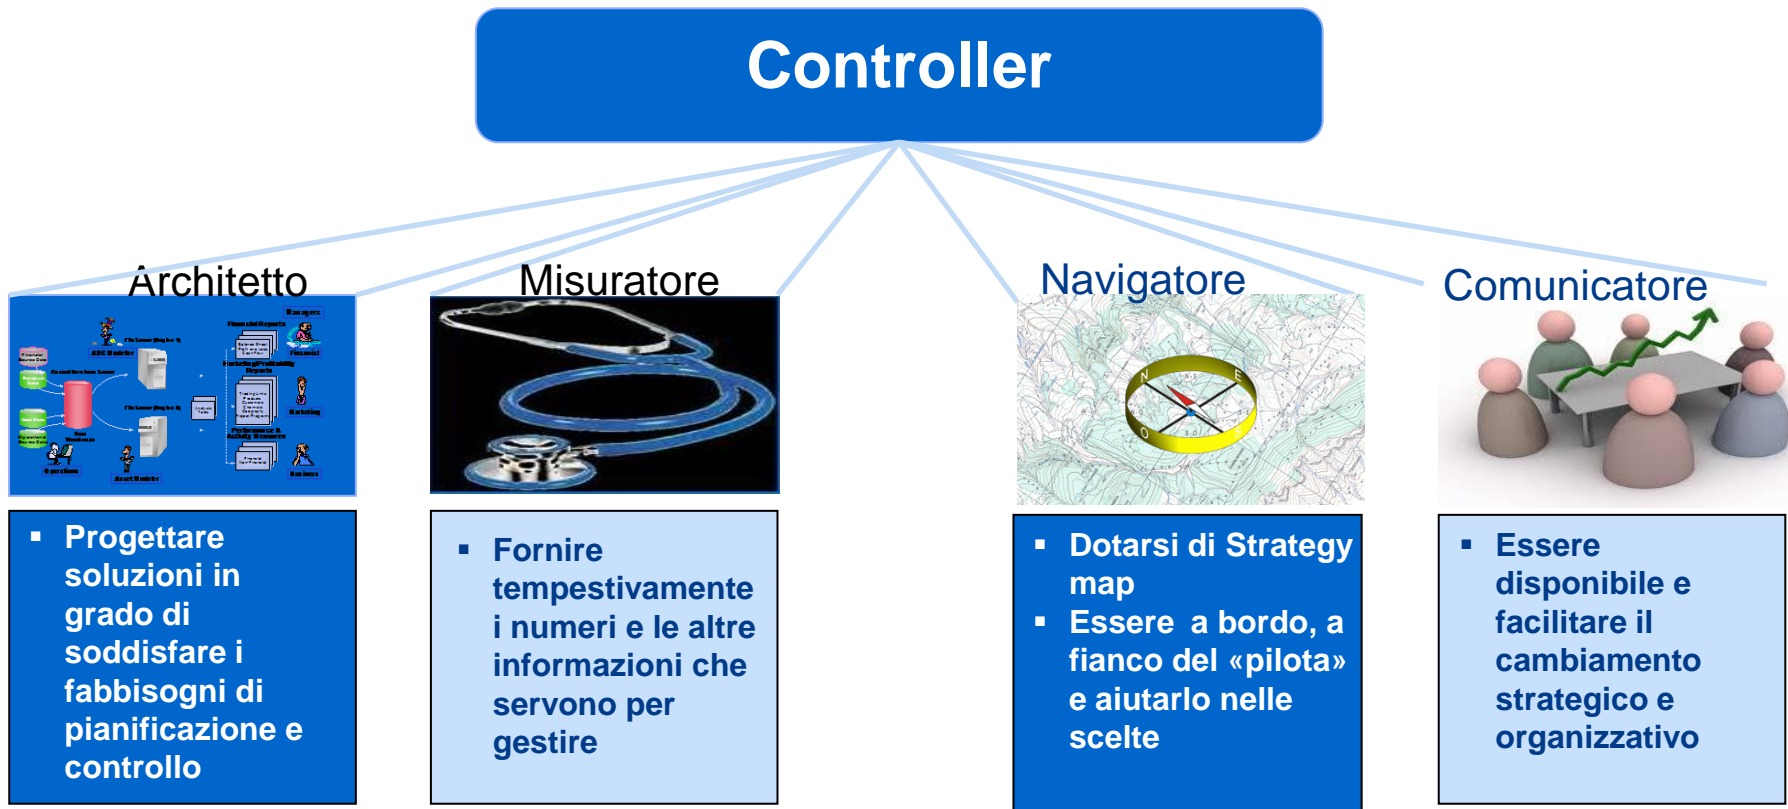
Controller

Architetto

Misuratore

Navigatore

Comunicatore

- Progettare soluzioni in grado di soddisfare i fabbisogni di pianificazione e controllo

- Fornire tempestivamente i numeri e le altre informazioni che servono per gestire

- Dotarsi di Strategy map
- Essere a bordo, a fianco del «pilota» e aiutarlo nelle scelte

- Essere disponibile e facilitare il cambiamento strategico e organizzativo